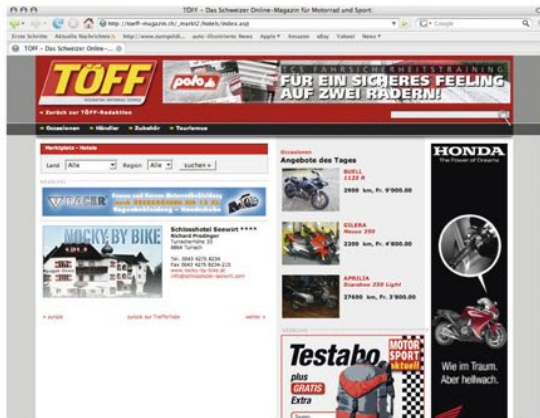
TÖFF - Das Schweizer Online-Magazin für Motorrad und Sport

http://toeff-magazin.ch/_markt/_hotels/index.asp

Google

Erste Schritte Aktuelle Nachrichten http://www.europeldi... auto-illustrierte News Apple Amazon eBay Yahoo! News

TÖFF - Das Schweizer Online-...

TÖFF

polo

TCS FAHRSICHERHEITSTRAINING

FÜR EIN SICHERES FEELING AUF ZWEI RÄDERN!

» Zurück zur TÖFF-Redaktion

» Occasionen » Händler » Zubehör » Tourismus

Marktplatz - Hotels

Land Alle Region Alle suchen »

WERBUNG

TACER

NICKY BY BIKE

Schlosshotel Seewirt ****
Richard Prodinger
Turracherhöhe 33
8864 Turrach

Tel. 0043 4275 8234
Fax 0043 4275 8234-215
www.nicky-by-bike.at
info@schlosshotel-seewirt.com

« zurück zurück zur Trefferliste weiter »

Occasionen
Angebote des Tages

BUELL
1125 R
3900 km, Fr. 9'000.00

GILERA
Nexus 250
3200 km, Fr. 4'800.00

APRILIA
Scarabeo 250 Light
27600 km, Fr. 3'800.00

WERBUNG

Testabo
plus
GRATIS
Extra

MOTOR SPORT aktuell

HONDA
The Power of Dreams

Wie im Traum.
Aber hellwach.